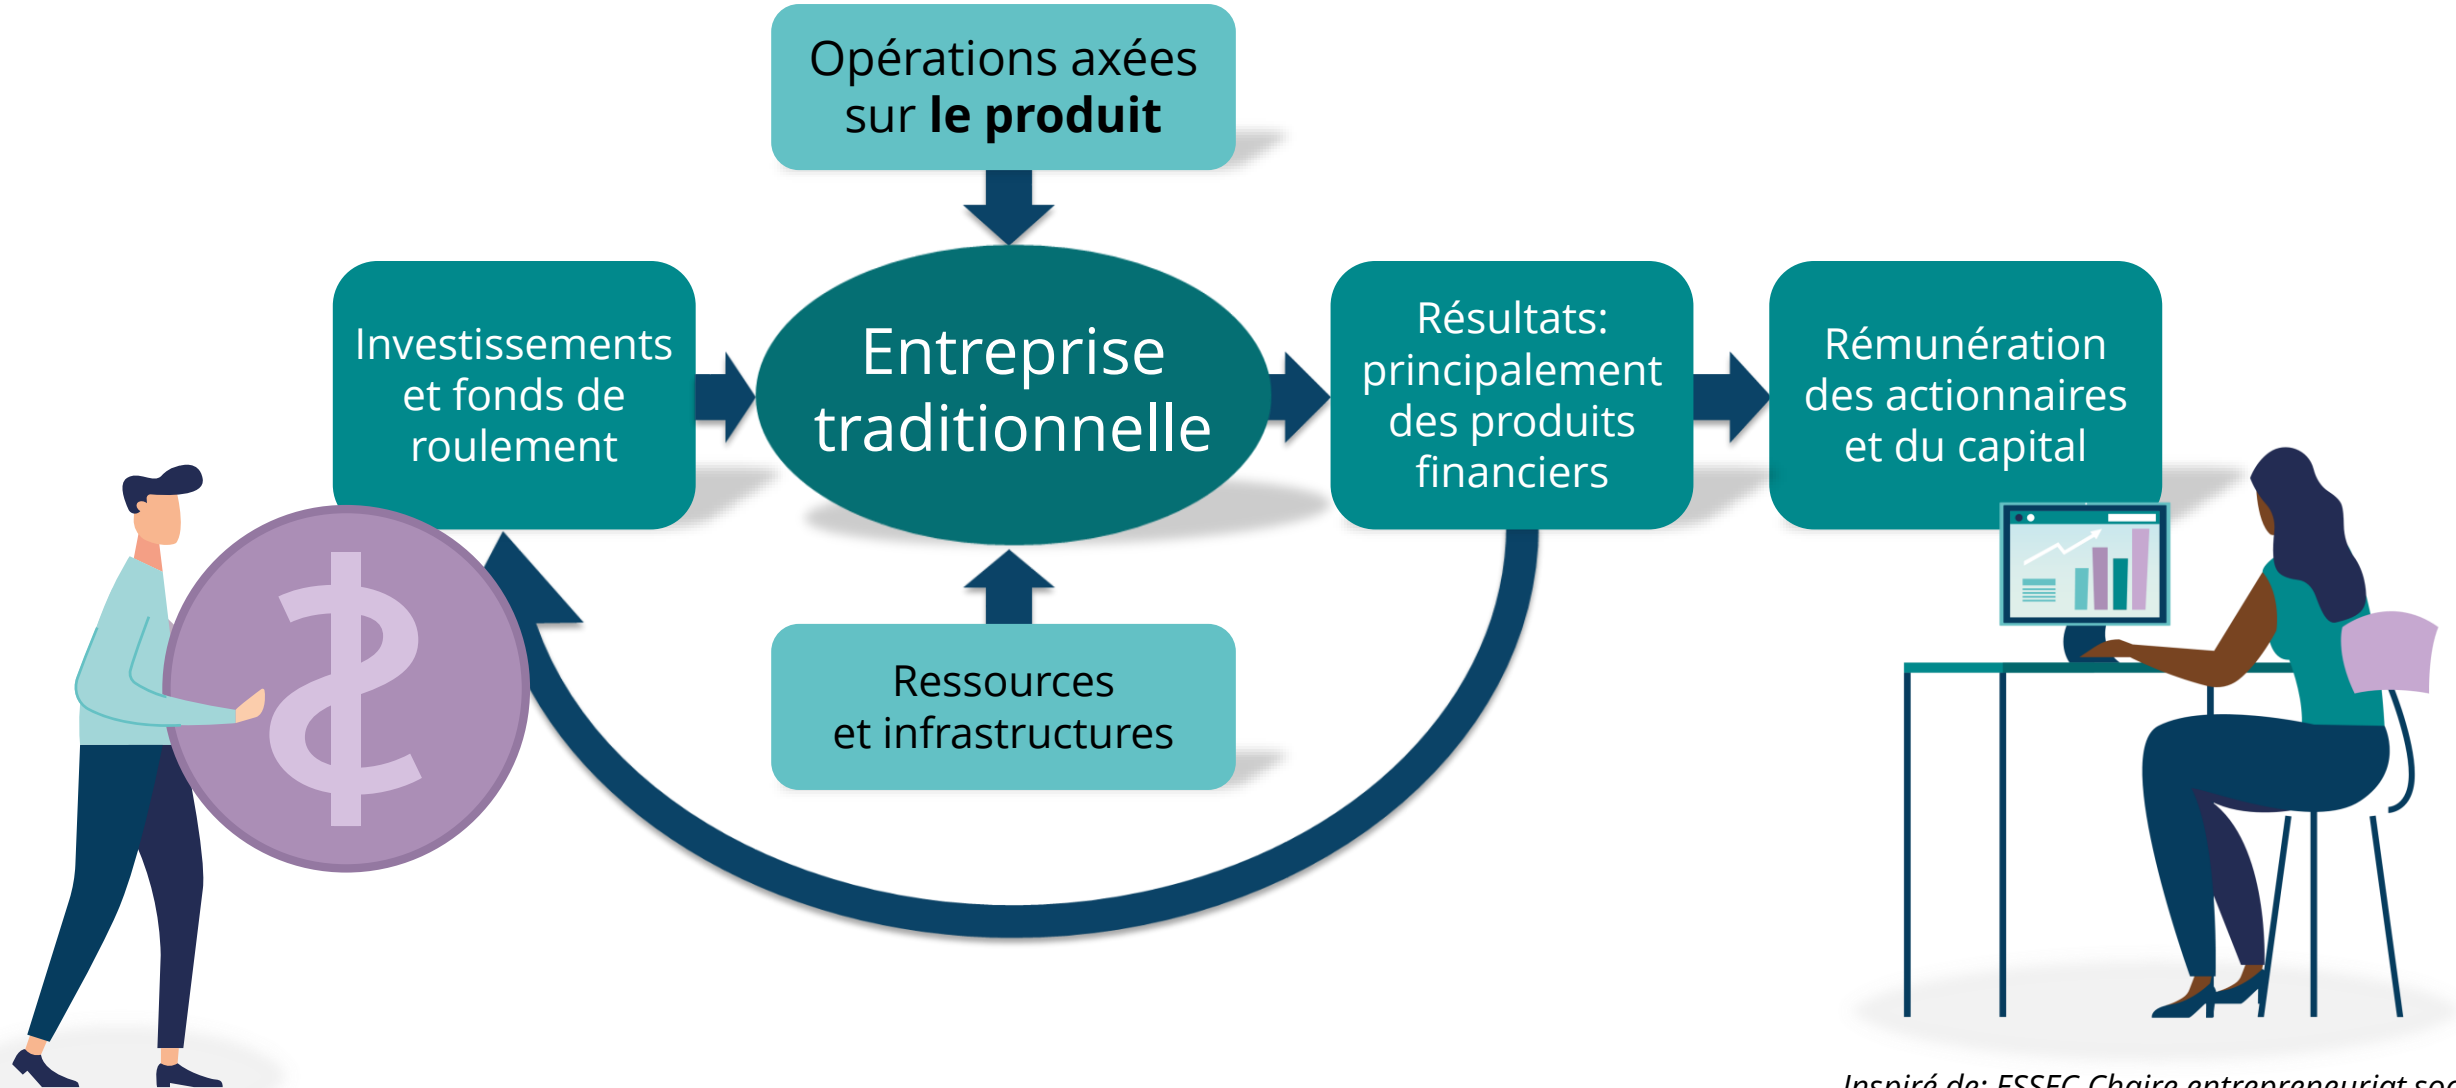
Opérations axées sur **le produit**

Investissements et fonds de roulement

Entreprise traditionnelle

Résultats: principalement des produits financiers

Rémunération des actionnaires et du capital

Ressources et infrastructures

*Inspiré de: ESSEC Chaire entrepreneuriat soc* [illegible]